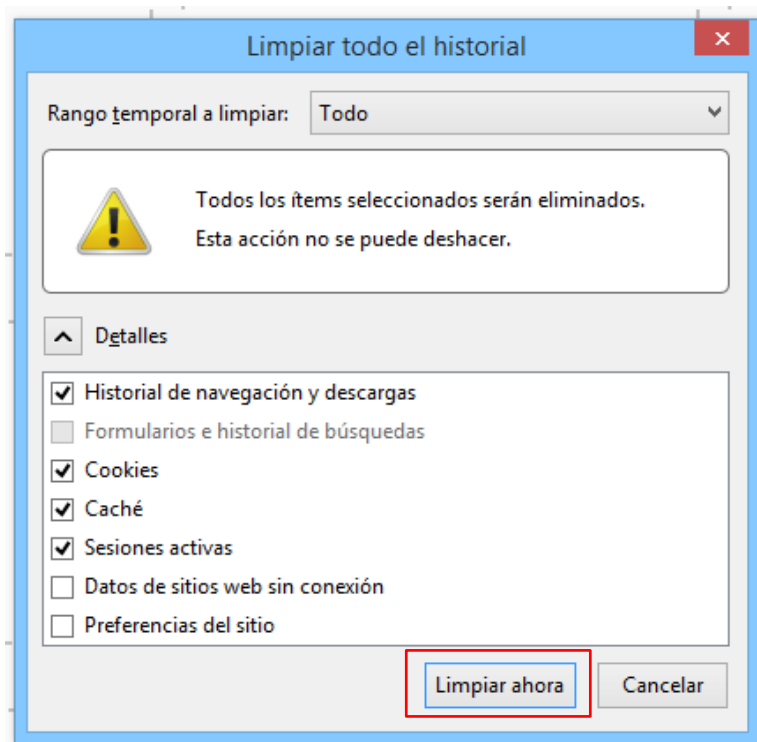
Limpiar todo el historial

Rango temporal a limpiar: Todo

Todos los ítems seleccionados serán eliminados.
Esta acción no se puede deshacer.

Detalles

Historial de navegación y descargas
Formularios e historial de búsquedas
Cookies
Caché
Sesiones activas
Datos de sitios web sin conexión
Preferencias del sitio

Limpiar ahora
Cancelar